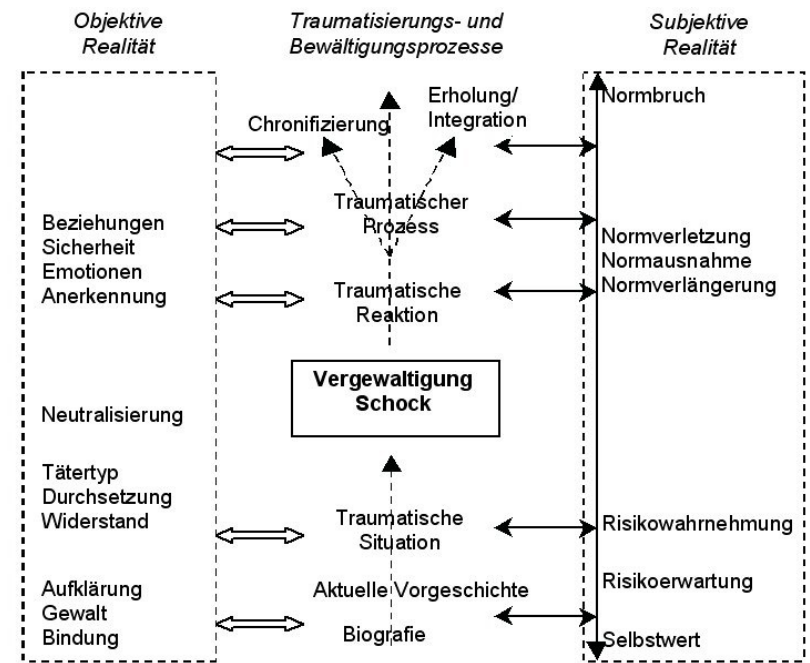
Objektive Realität

Traumatisierungs- und Bewältigungsprozesse

Subjektive Realität

Chronifizierung

Erholung/ Integration

Normbruch

Traumatischer Prozess

Beziehungen
Sicherheit
Emotionen
Anerkennung

Normverletzung
Normausnahme
Normverlängerung

Traumatische Reaktion

Vergewaltigung
Schock

Neutralisierung

Tätertyp
Durchsetzung
Widerstand

Traumatische Situation

Risikowahrnehmung

Risikoerwartung

Aufklärung
Gewalt
Bindung

Aktuelle Vorgeschichte

Biografie

Selbstwert